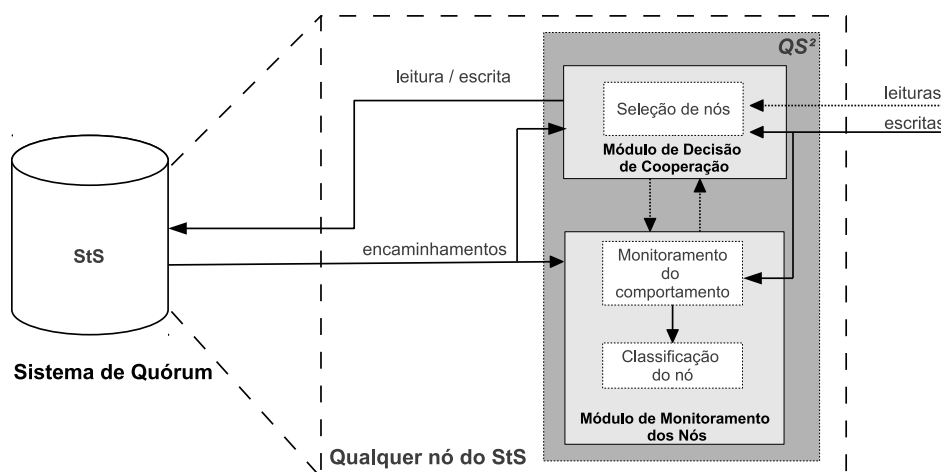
QS²

leitura / escrita

leituras

escritas

Seleção de nós

Módulo de Decisão de Cooperação

StS

encaminhamentos

Monitoramento do comportamento

Classificação do nó

Módulo de Monitoramento dos Nós

Sistema de Quórum

Qualquer nó do StS